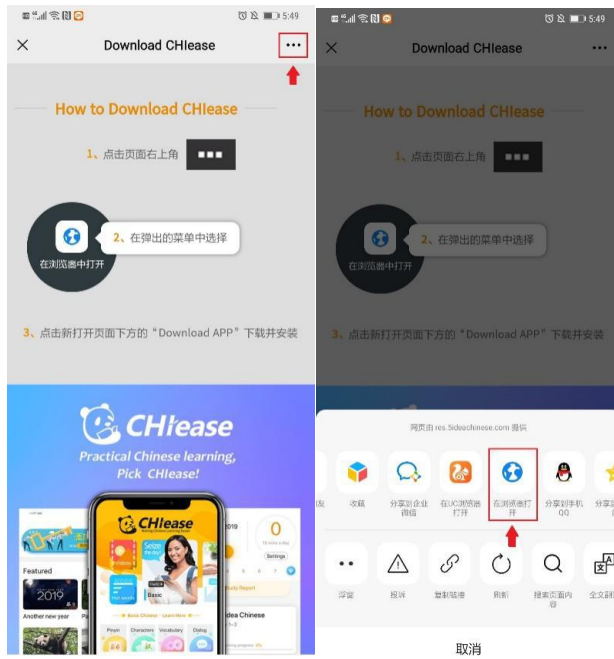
5:49

Download CHIease

How to Download CHIease

1、点击页面右上角

2、在弹出的菜单中选择

在浏览器中打开

3、点击新打开页面下方的“Download APP”下载并安装

CHIease
Practical Chinese learning,
Pick CHIease!

CHIease

Featured

2019

Another new year

Basic

2019

0

Settings

Study Report

idea Chinese

Pinyin Characters Vocabulary Dialog

5:49

Download CHIease

How to Download CHIease

1、点击页面右上角

2、在弹出的菜单中选择

在浏览器中打开

3、点击新打开页面下方的“Download APP”下载并安装

网页由 res.5ideachinese.com 提供

友

收藏

分享到企业微信

在UC浏览器打开

在浏览器打开

分享到手机QQ

分享到

浮窗

投诉

复制链接

刷新

搜索页面内容

全文翻

取消